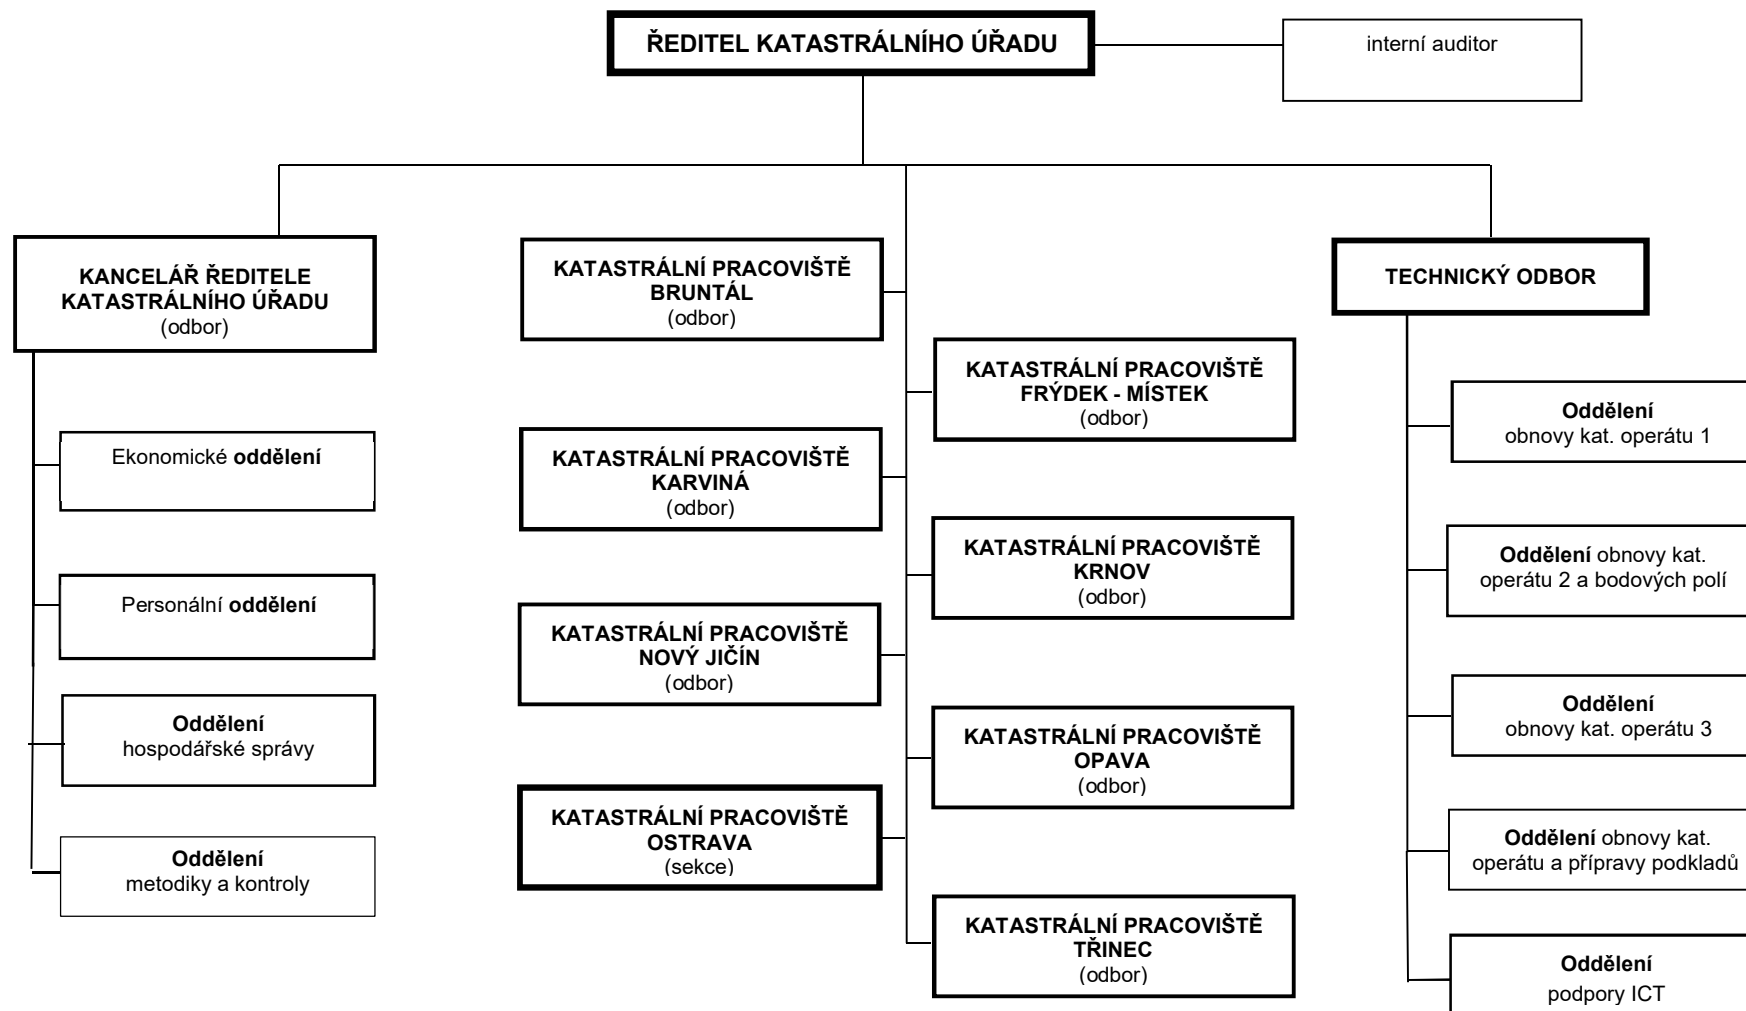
ŘEDITEL KATASTRÁLNÍHO ÚŘADU

interní auditor

KANCELÁŘ ŘEDITELE KATASTRÁLNÍHO ÚŘADU
(odbor)

Ekonomické oddělení

Personální oddělení

Oddělení
hospodářské správy

Oddělení
metodiky a kontroly

KATASTRÁLNÍ PRACOVIŠTĚ BRUNTÁL
(odbor)

KATASTRÁLNÍ PRACOVIŠTĚ FRÝDEK - MÍSTEK
(odbor)

KATASTRÁLNÍ PRACOVIŠTĚ KARVINÁ
(odbor)

KATASTRÁLNÍ PRACOVIŠTĚ KRNOV
(odbor)

KATASTRÁLNÍ PRACOVIŠTĚ NOVÝ JIČÍN
(odbor)

KATASTRÁLNÍ PRACOVIŠTĚ OPAVA
(odbor)

KATASTRÁLNÍ PRACOVIŠTĚ OSTRAVA
(sekce)

KATASTRÁLNÍ PRACOVIŠTĚ TŘINEC
(odbor)

TECHNICKÝ ODBOR

Oddělení
obnovy kat. operátu 1

Oddělení obnovy kat. operátu 2 a bodových polí

Oddělení
obnovy kat. operátu 3

Oddělení obnovy kat. operátu a přípravy podkladů

Oddělení
podpory ICT